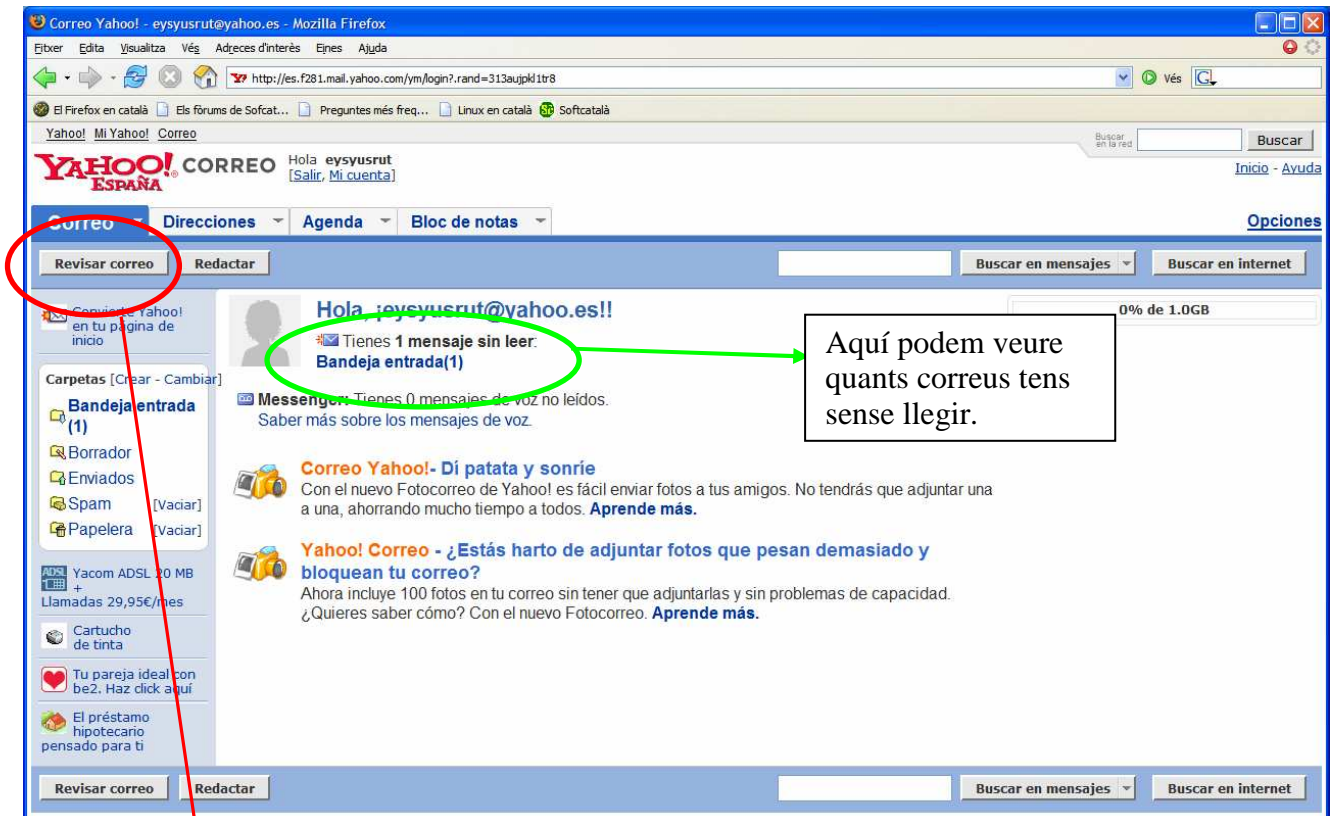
Correo Yahoo! - eysyusrut@yahoo.es - Mozilla Firefox

Fitxer Edita Visualitza Vés Adreces d'interès Eines Ajuda

http://es.f281.mail.yahoo.com/ym/login?.rand=313aujpkl1tr8

Vés

El Firefox en català Els fòrums de Softcat... Preguntes més freq... Linux en català Softcatalà

Yahoo! Mi Yahoo! Correo

Buscar en la red Buscar

YAHOO! ESPAÑA CORREO Hola eysyusrut [Salir, Mi cuenta]

Inicio - Ayuda

Correo Direcciones Agenda Bloc de notas

Opciones

Revisar correo Redactar

Buscar en mensajes Buscar en internet

Convierte Yahoo! en tu página de inicio

Carpetas [Crear - Cambiar]

Bandeja entrada (1)

Borrador

Enviados

Spam [Vaciar]

Papelera [Vaciar]

Yacom ADSL 20 MB + Llamadas 29,95€/mes

Cartucho de tinta

Tu pareja ideal con be2. Haz click aquí

El préstamo hipotecario pensado para ti

Hola, ¡eysyusrut@yahoo.es!!

Tienes 1 mensaje sin leer:

Bandeja entrada(1)

0% de 1.0GB

Aquí podem veure quants correus tens sense llegir.

Messenger: Tienes 0 mensajes de voz no leídos.

Saber más sobre los mensajes de voz.

Correo Yahoo!- Di patata y sonríe

Con el nuevo Fotocorreo de Yahoo! es fácil enviar fotos a tus amigos. No tendrás que adjuntar una a una, ahorrando mucho tiempo a todos. Aprende más.

Yahoo! Correo - ¿Estás harto de adjuntar fotos que pesan demasiado y bloquean tu correo?

Ahora incluye 100 fotos en tu correo sin tener que adjuntarlas y sin problemas de capacidad. ¿Quieres saber cómo? Con el nuevo Fotocorreo. Aprende más.

Revisar correo Redactar

Buscar en mensajes Buscar en internet